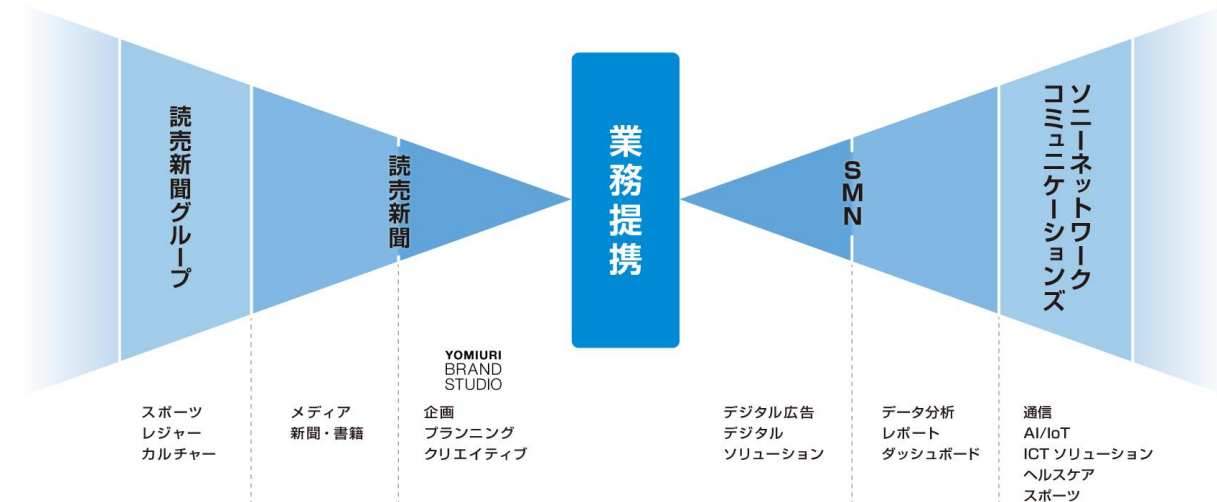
読売新聞グループ

読売新聞

業務提携

SMN

ソニーネットワークコミュニケーションズ

YOMIURI BRAND STUDIO

スポーツ
レジャー
カルチャー

メディア
新聞・書籍

企画
プランニング
クリエイティブ

デジタル広告
デジタル
ソリューション

データ分析
レポート
ダッシュボード

通信
AI/IoT
ICT ソリューション
ヘルスケア
スポーツ